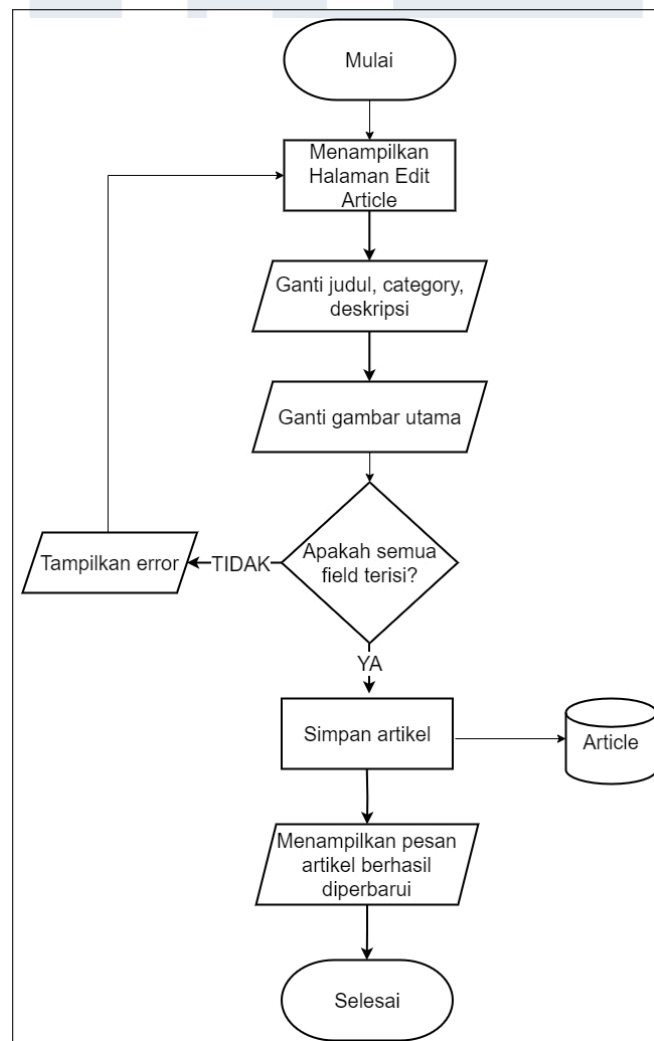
Mulai

Menampilkan Halaman Edit Article

Ganti judul, category, deskripsi

Ganti gambar utama

Apakah semua field terisi?

TIDAK

Tampilkan error

YA

Simpan artikel

Article

Menampilkan pesan artikel berhasil diperbarui

Selesai